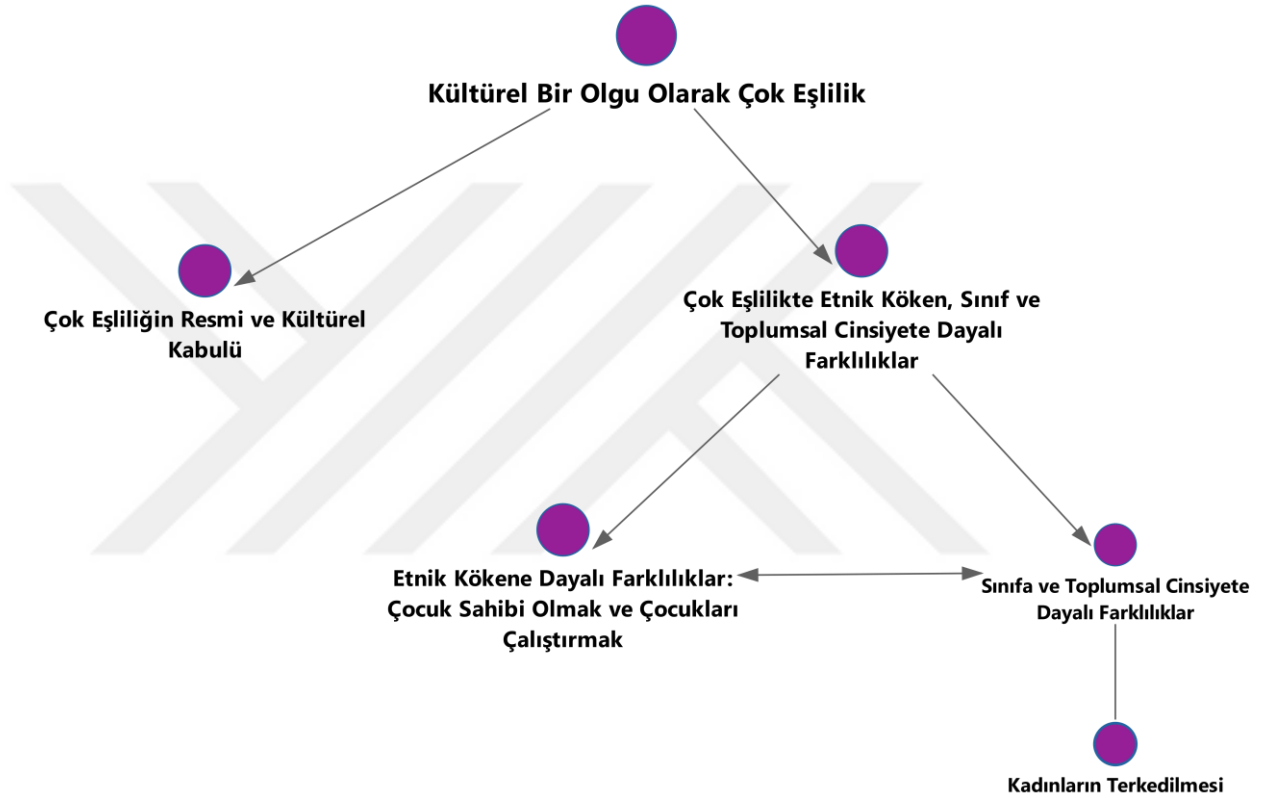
Kültürel Bir Olgu Olarak Çok Eşlilik

Çok Eşliliğin Resmi ve Kültürel Kabulü

Çok Eşlilikte Etnik Köken, Sınıf ve Toplumsal Cinsiyete Dayalı Farklılıklar

Etnik Kökene Dayalı Farklılıklar: Çocuk Sahibi Olmak ve Çocukları Çalıştırmak

Sınıfa ve Toplumsal Cinsiyete Dayalı Farklılıklar

Kadınların Terkedilmesi